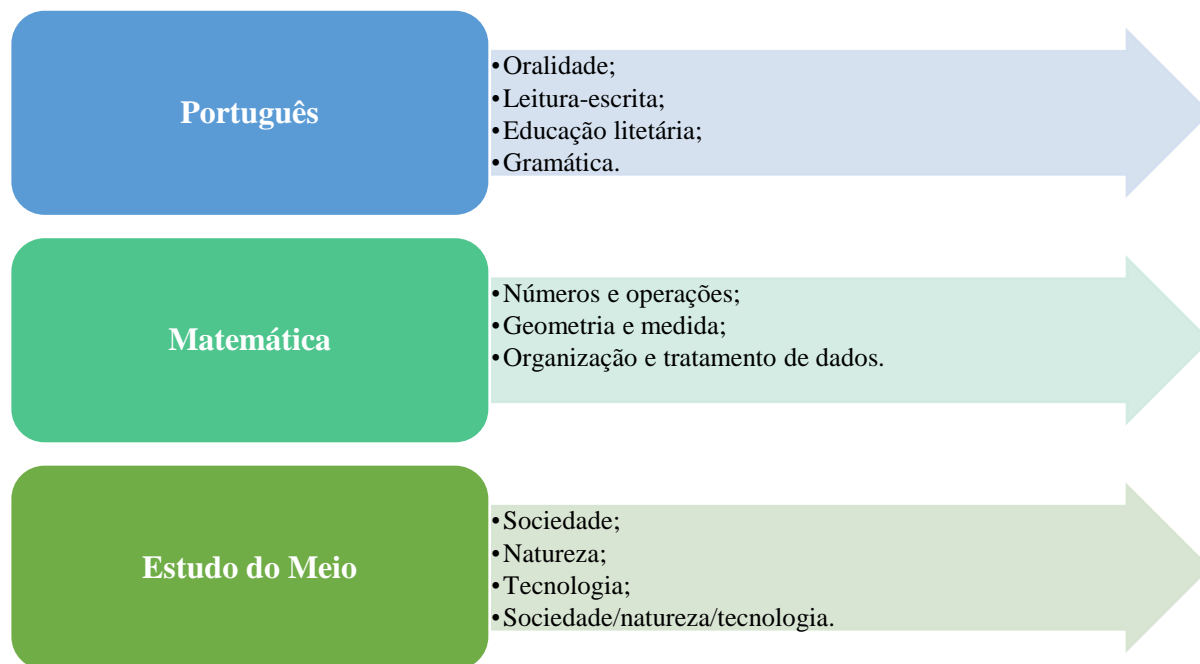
Português

•Oralidade;
•Leitura-escrita;
•Educação litetária;
•Gramática.

Matemática

•Números e operações;
•Geometria e medida;
•Organização e tratamento de dados.

Estudo do Meio

•Sociedade;
•Natureza;
•Tecnologia;
•Sociedade/natureza/tecnologia.